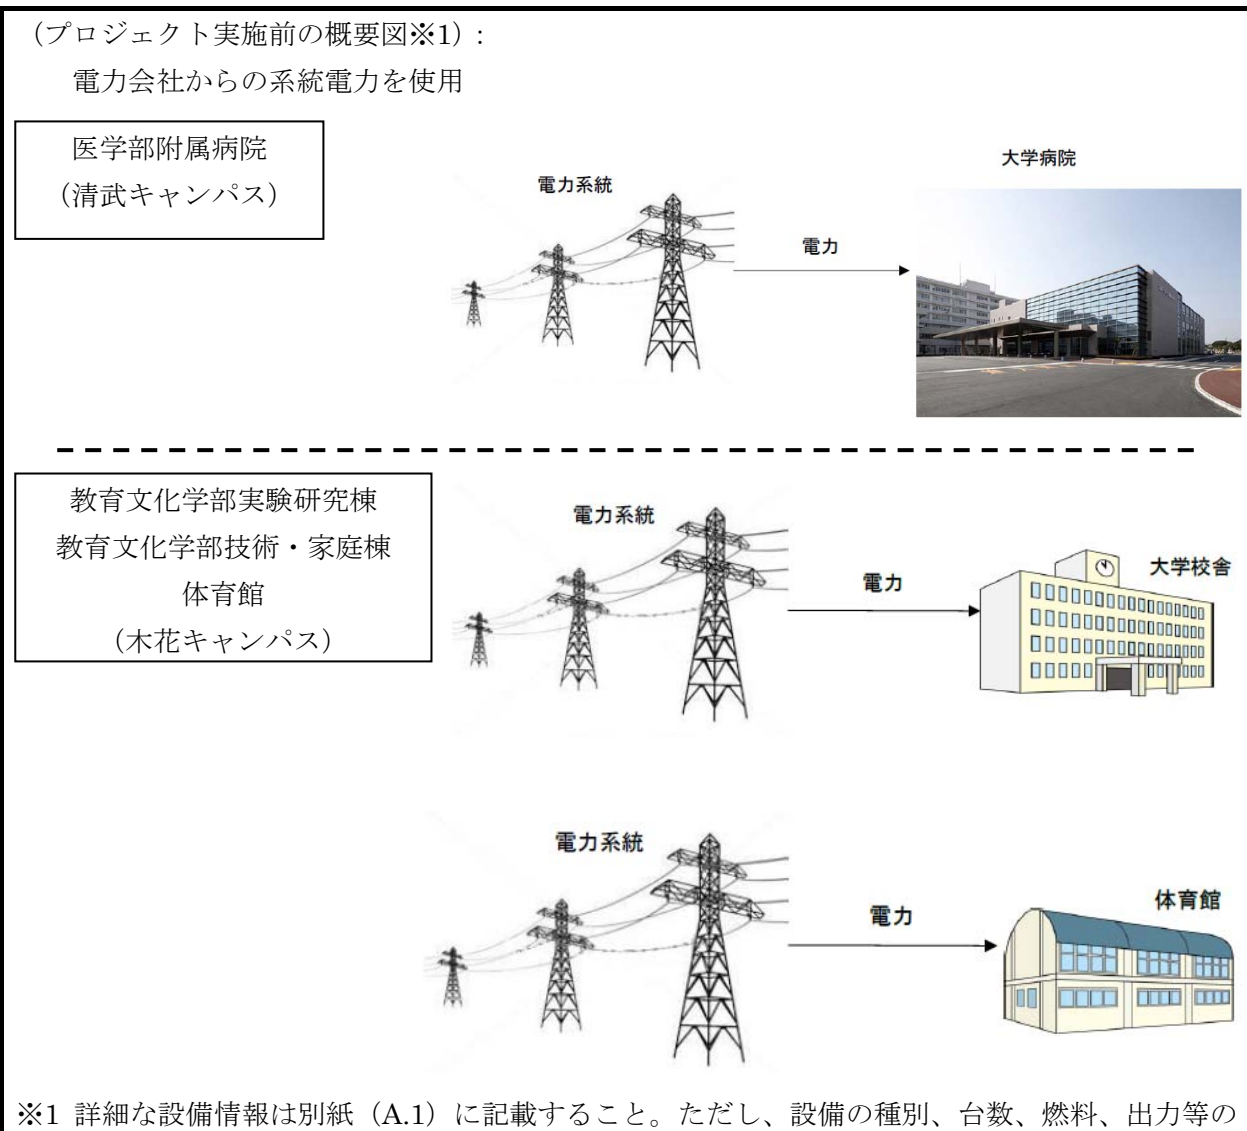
（プロジェクト実施前の概要図※1）：
電力会社からの系統電力を使用

医学部附属病院
（清武キャンパス）

電力系統

電力

大学病院

教育文化学部実験研究棟
教育文化学部技術・家庭棟
体育館
（木花キャンパス）

電力系統

電力

大学校舎

電力系統

電力

体育館

※1 詳細な設備情報は別紙（A.1）に記載すること。ただし、設備の種別、台数、燃料、出力等の